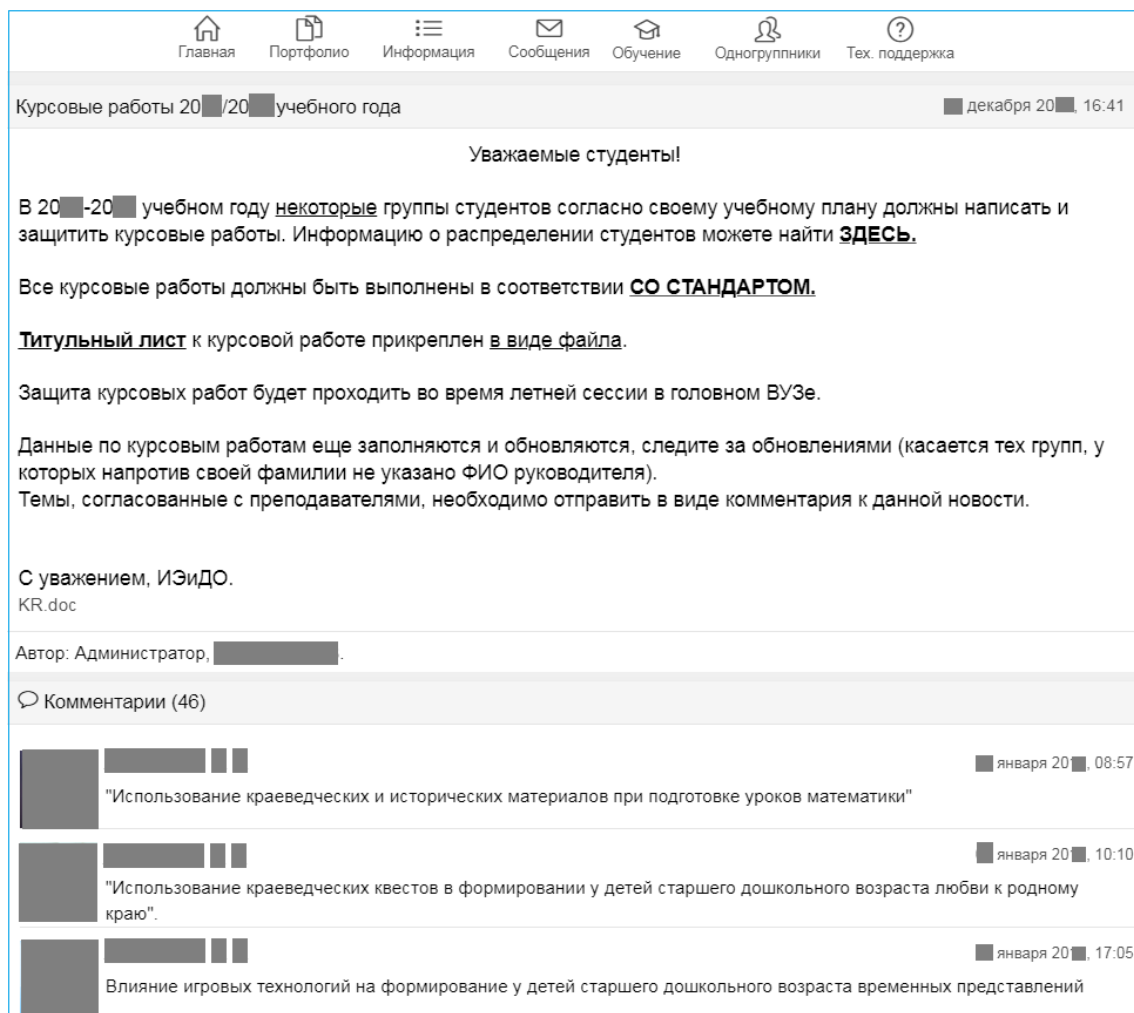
Главная Портфолио Информация Сообщения Обучение Одногруппники Тех. поддержка

Курсовые работы 20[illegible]/20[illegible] учебного года

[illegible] декабря 20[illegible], 16:41

Уважаемые студенты!

В 20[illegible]-20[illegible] учебном году некоторые группы студентов согласно своему учебному плану должны написать и защитить курсовые работы. Информацию о распределении студентов можете найти ЗДЕСЬ.

Все курсовые работы должны быть выполнены в соответствии СО СТАНДАРТОМ.

Титульный лист к курсовой работе прикреплен в виде файла.

Защита курсовых работ будет проходить во время летней сессии в головном ВУЗе.

Данные по курсовым работам еще заполняются и обновляются, следите за обновлениями (касается тех групп, у которых напротив своей фамилии не указано ФИО руководителя).
Темы, согласованные с преподавателями, необходимо отправить в виде комментария к данной новости.

С уважением, ИЭиДО.
KR.doc

Автор: Администратор, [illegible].

Комментарии (46)

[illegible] января 20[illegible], 08:57
"Использование краеведческих и исторических материалов при подготовке уроков математики"

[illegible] января 20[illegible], 10:10
"Использование краеведческих квестов в формировании у детей старшего дошкольного возраста любви к родному краю".

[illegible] января 20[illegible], 17:05
Влияние игровых технологий на формирование у детей старшего дошкольного возраста временных представлений